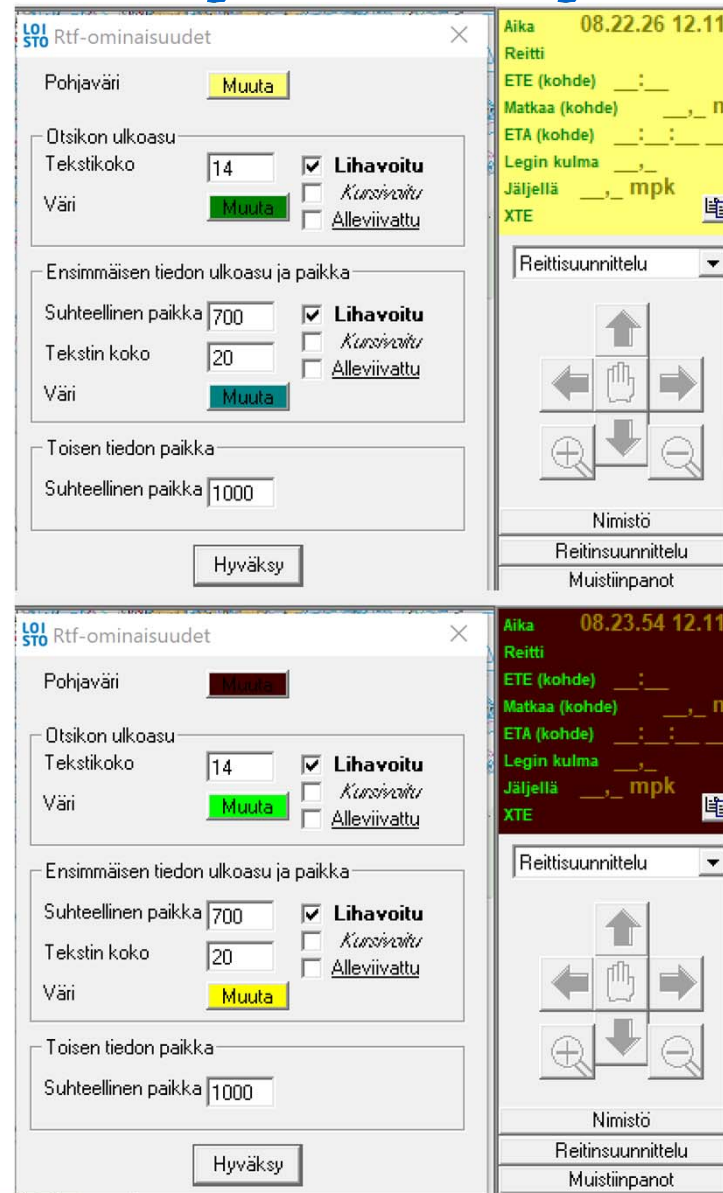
LOI STO Rtf-ominaisuudet

Pohjaväri Muuta

Otsikon ulkoasu
Tekstikoko 14
Väri Muuta
Lihavoitu
Kursivoitu
Alleviivattu

Ensimmäisen tiedon ulkoasu ja paikka
Suhteellinen paikka 700
Tekstin koko 20
Väri Muuta
Lihavoitu
Kursivoitu
Alleviivattu

Toisen tiedon paikka
Suhteellinen paikka 1000

Hyväksy

Aika 08.22.26 12.11
Reitti
ETE (kohde) __:__
Matkaa (kohde) __,_ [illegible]
ETA (kohde) __:__:__ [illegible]
Legin kulma __,_
Jäljellä __,_ mpk
XTE

Reittisuunnittelu

Nimistö
Reitinsuunnittelu
Muistiinpanot

LOI STO Rtf-ominaisuudet

Pohjaväri Muuta

Otsikon ulkoasu
Tekstikoko 14
Väri Muuta
Lihavoitu
Kursivoitu
Alleviivattu

Ensimmäisen tiedon ulkoasu ja paikka
Suhteellinen paikka 700
Tekstin koko 20
Väri Muuta
Lihavoitu
Kursivoitu
Alleviivattu

Toisen tiedon paikka
Suhteellinen paikka 1000

Hyväksy

Aika 08.23.54 12.11
Reitti
ETE (kohde) __:__
Matkaa (kohde) __,_ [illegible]
ETA (kohde) __:__:__ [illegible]
Legin kulma __,_
Jäljellä __,_ mpk
XTE

Reittisuunnittelu

Nimistö
Reitinsuunnittelu
Muistiinpanot